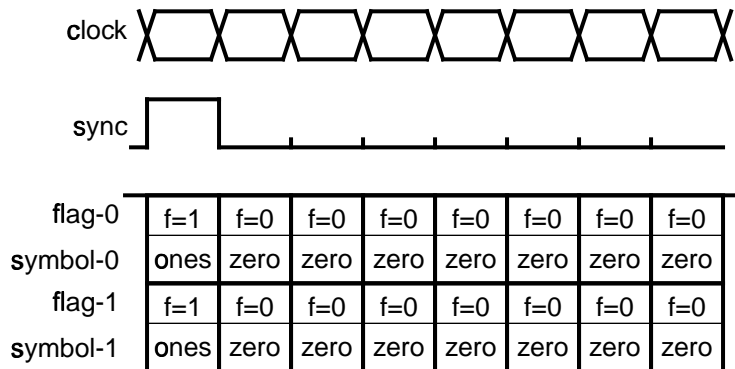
clock

sync

| flag-0 | f=1 | f=0 | f=0 | f=0 | f=0 | f=0 | f=0 | f=0 |
|---|---|---|---|---|---|---|---|---|
| symbol-0 | ones | zero | zero | zero | zero | zero | zero | zero |
| flag-1 | f=1 | f=0 | f=0 | f=0 | f=0 | f=0 | f=0 | f=0 |
| symbol-1 | ones | zero | zero | zero | zero | zero | zero | zero |